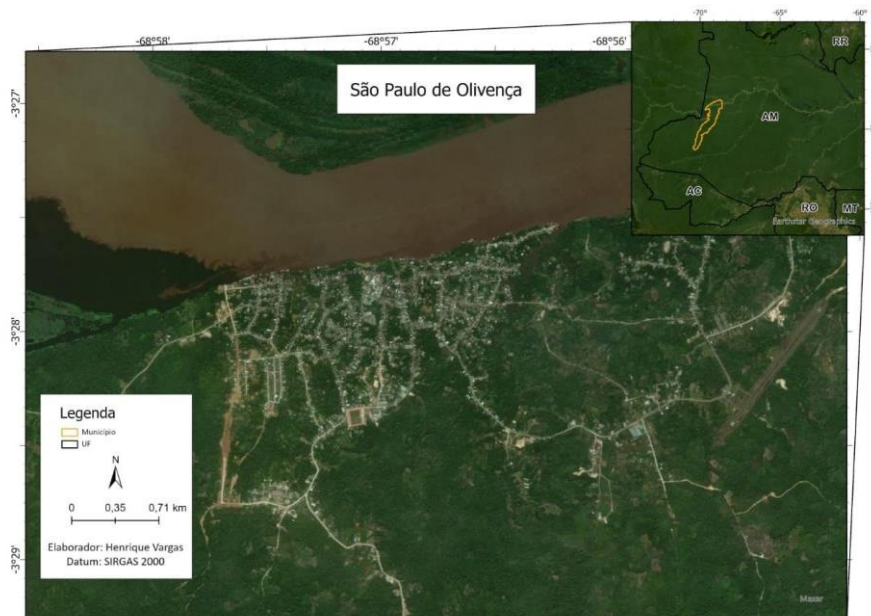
-68°58' -68°57' -68°56'

-70° -65° -60°

São Paulo de Olivença

RR

AM

AC

RO

MT

Earthstar Geographics

-3°27'

-3°28'

-3°29'

Legenda
Município
UF

N

0 0,35 0,71 km

Elaborador: Henrique Vargas
Datum: SIRGAS 2000

Maxar